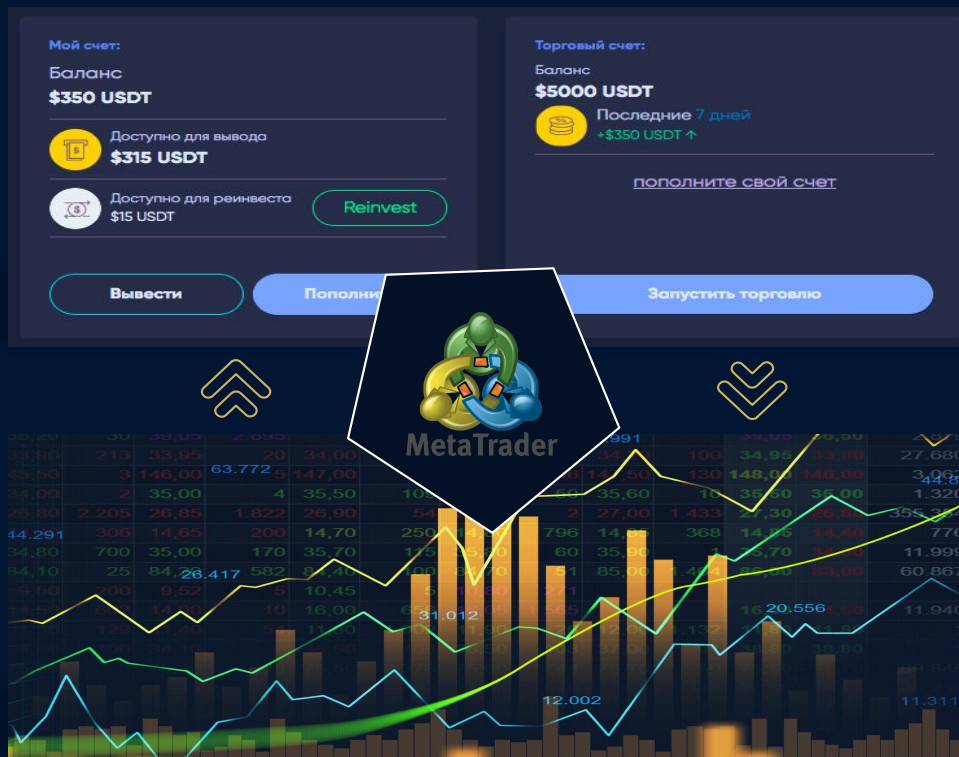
Мой счет:
Баланс
$350 USDT

Доступно для вывода
$315 USDT

Доступно для реинвеста
$15 USDT

Reinvest

Вывести

Пополни

Торговый счет:
Баланс
$5000 USDT

Последние 7 дней
+$350 USDT ↑

пополните свой счет

Запустить торговлю

MetaTrader

63.772
26.417
31.012
12.002
20.556
11.311
44.291
27.680
3.062
1.320
776
11.999
60.867
11.940
44.8
991